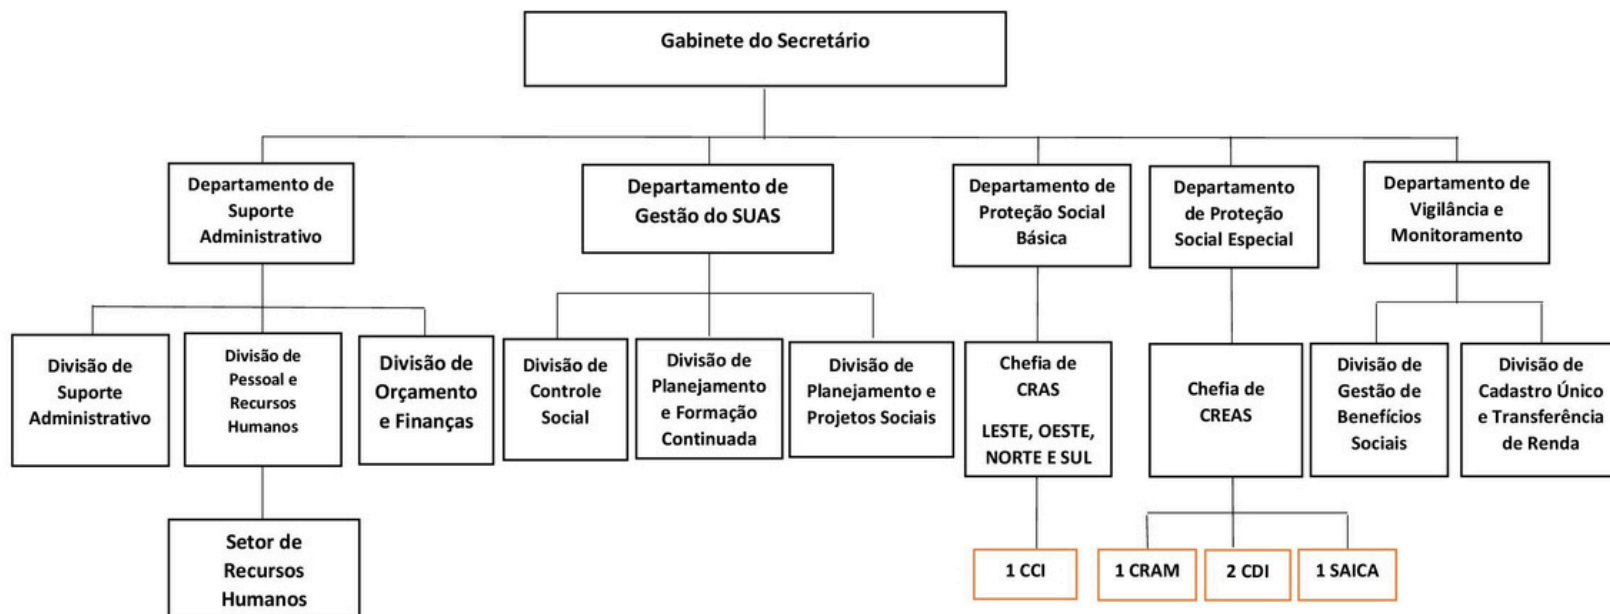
Gabinete do Secretário

Departamento de Suporte Administrativo

Departamento de Gestão do SUAS

Departamento de Proteção Social Básica

Departamento de Proteção Social Especial

Departamento de Vigilância e Monitoramento

Divisão de Suporte Administrativo

Divisão de Pessoal e Recursos Humanos

Divisão de Orçamento e Finanças

Divisão de Controle Social

Divisão de Planejamento e Formação Continuada

Divisão de Planejamento e Projetos Sociais

Chefia de CRAS

LESTE, OESTE, NORTE E SUL

Chefia de CREAS

Divisão de Gestão de Benefícios Sociais

Divisão de Cadastro Único e Transferência de Renda

Setor de Recursos Humanos

1 CCI

1 CRAM

2 CDI

1 SAICA